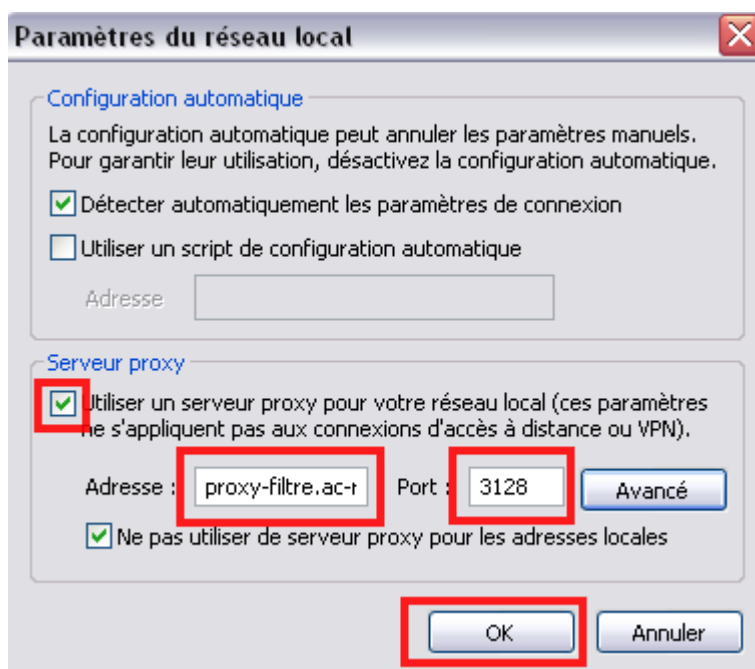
Paramètres du réseau local

Configuration automatique

La configuration automatique peut annuler les paramètres manuels. Pour garantir leur utilisation, désactivez la configuration automatique.

Détecter automatiquement les paramètres de connexion

Utiliser un script de configuration automatique

Adresse

Serveur proxy

Utiliser un serveur proxy pour votre réseau local (ces paramètres ne s'appliquent pas aux connexions d'accès à distance ou VPN).

Adresse : proxy-filtre.ac-r Port : 3128 Avancé

Ne pas utiliser de serveur proxy pour les adresses locales

OK Annuler